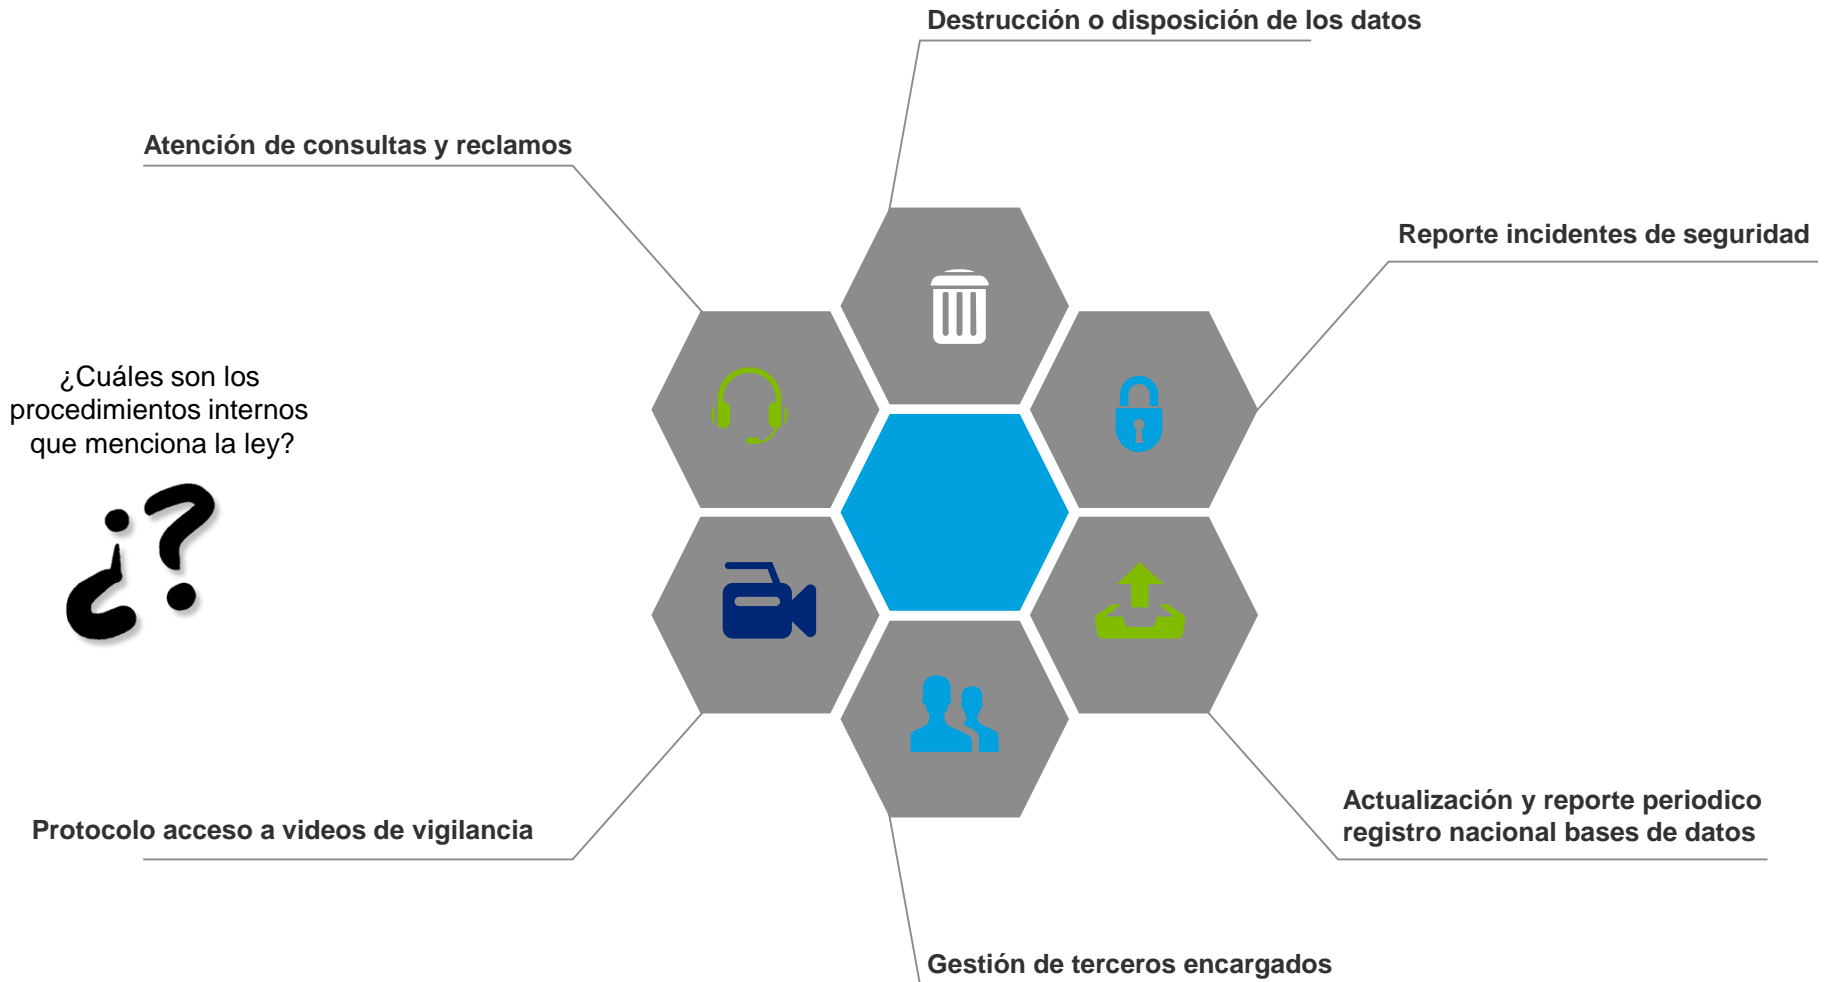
Destrucción o disposición de los datos

Atención de consultas y reclamos

Reporte incidentes de seguridad

¿Cuáles son los procedimientos internos que menciona la ley?

¿?

Protocolo acceso a videos de vigilancia

Actualización y reporte periodico registro nacional bases de datos

Gestión de terceros encargados